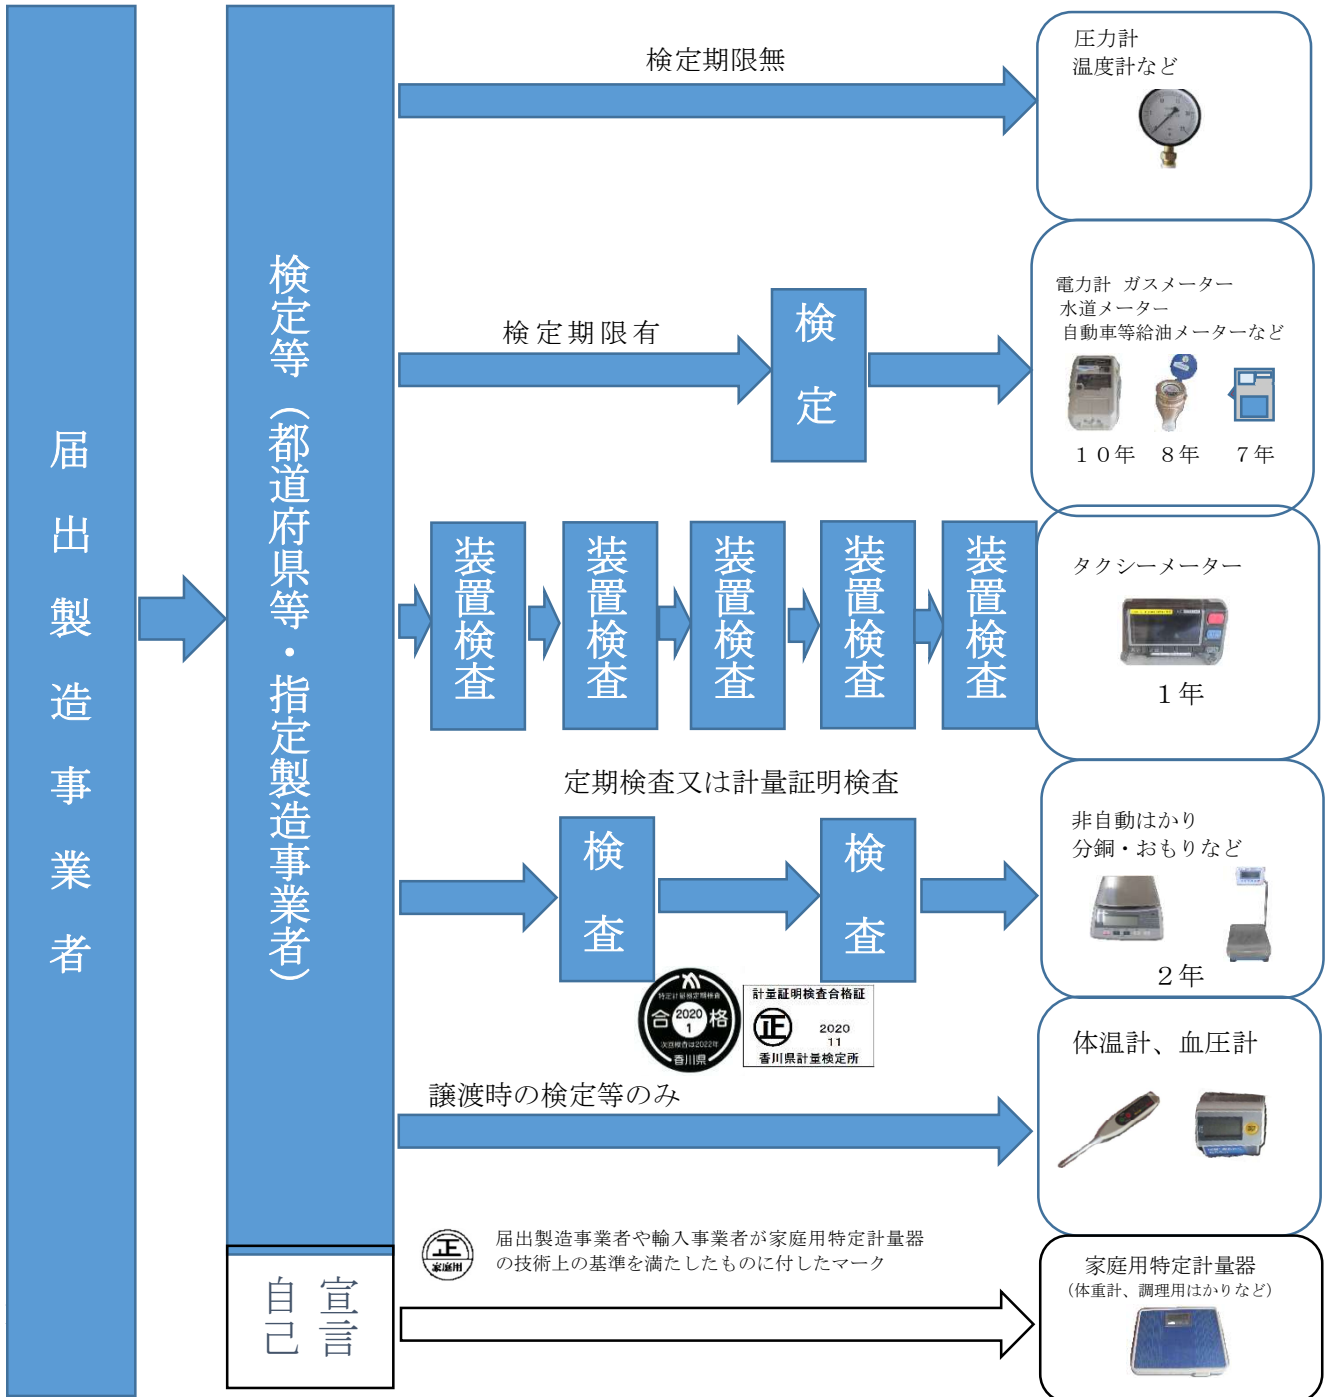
届出製造事業者

検定等（都道府県等・指定製造事業者）

検定期限無

圧力計
温度計など

検定期限有

検定

電力計　ガスメーター
水道メーター
自動車等給油メーターなど

１０年　８年　７年

装置検査　装置検査　装置検査　装置検査　装置検査

タクシーメーター

１年

定期検査又は計量証明検査

検査　検査

非自動はかり
分銅・おもりなど

２年

特定計量器定期検査
合 2020 1 格
次回検査は2022年
香川県

計量証明検査合格証
正
2020
11
香川県計量検定所

譲渡時の検定等のみ

体温計、血圧計

自己宣言

正
家庭用

届出製造事業者や輸入事業者が家庭用特定計量器の技術上の基準を満たしたものに付したマーク

家庭用特定計量器
（体重計、調理用はかりなど）